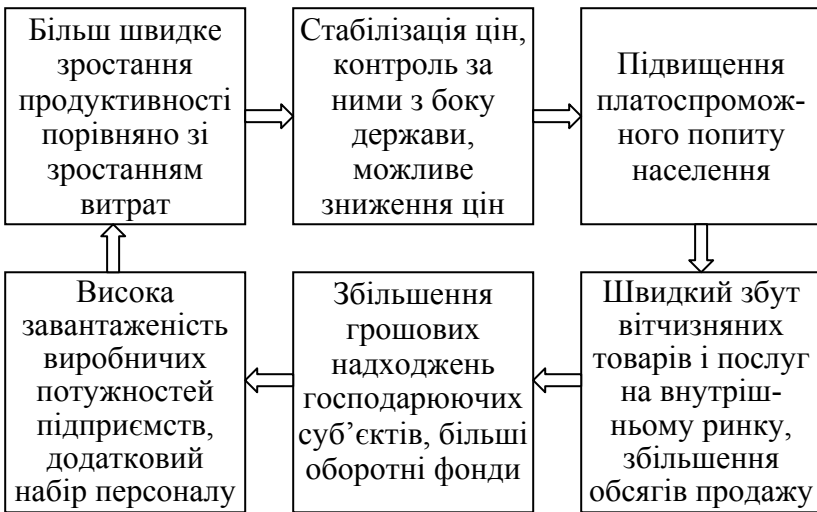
Більш швидке зростання продуктивності порівняно зі зростанням витрат

Стабілізація цін, контроль за ними з боку держави, можливе зниження цін

Підвищення платоспроможного попиту населення

Швидкий збут вітчизняних товарів і послуг на внутрішньому ринку, збільшення обсягів продажу

Збільшення грошових надходжень господарюючих суб’єктів, більші оборотні фонди

Висока завантаженість виробничих потужностей підприємств, додатковий набір персоналу